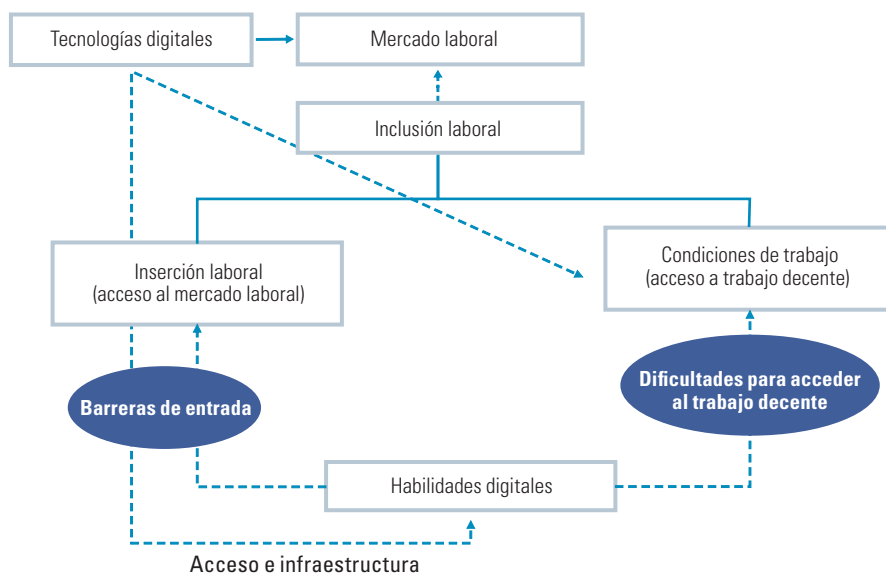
Tecnologías digitales

Mercado laboral

Inclusión laboral

Inserción laboral
(acceso al mercado laboral)

Condiciones de trabajo
(acceso a trabajo decente)

Barreras de entrada

Dificultades para acceder al trabajo decente

Habilidades digitales

Acceso e infraestructura